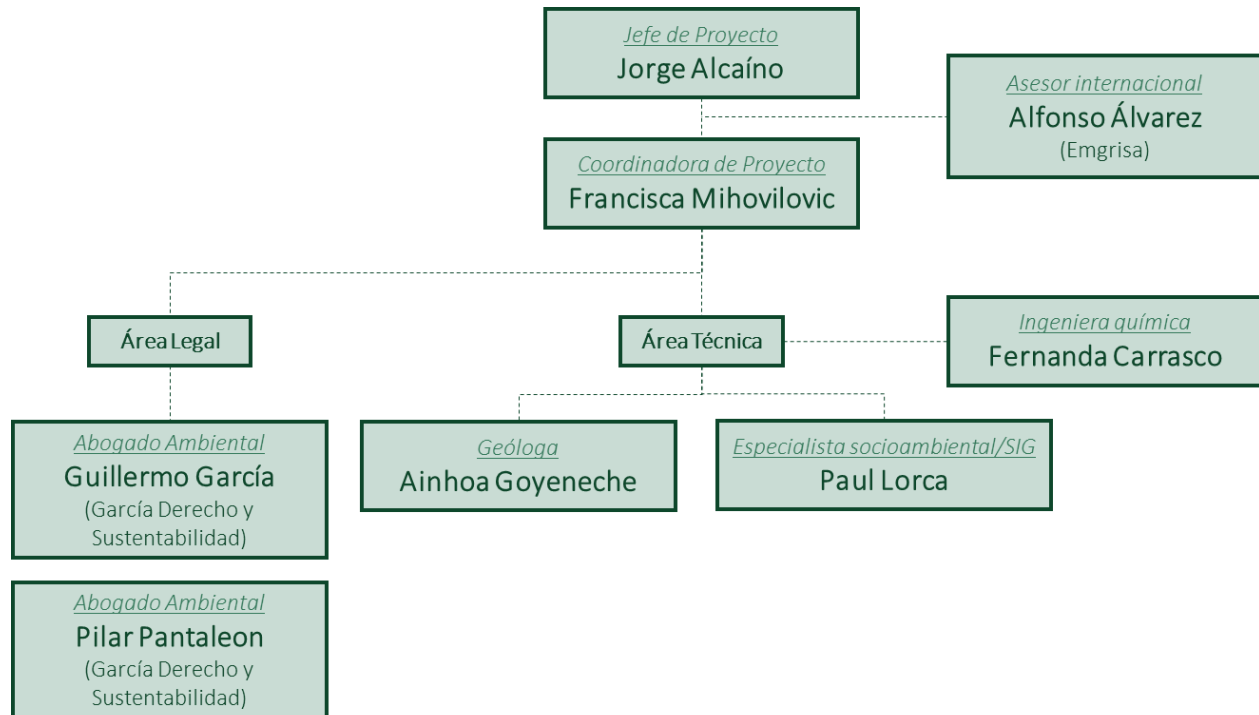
Jefe de Proyecto
Jorge Alcaíno

Asesor internacional
Alfonso Álvarez
(Emgrisa)

Coordinadora de Proyecto
Francisca Mihovilovic

Área Legal

Área Técnica

Ingeniera química
Fernanda Carrasco

Abogado Ambiental
Guillermo García
(García Derecho y Sustentabilidad)

Geóloga
Ainhoa Goyeneche

Especialista socioambiental/SIG
Paul Lorca

Abogado Ambiental
Pilar Pantaleon
(García Derecho y Sustentabilidad)